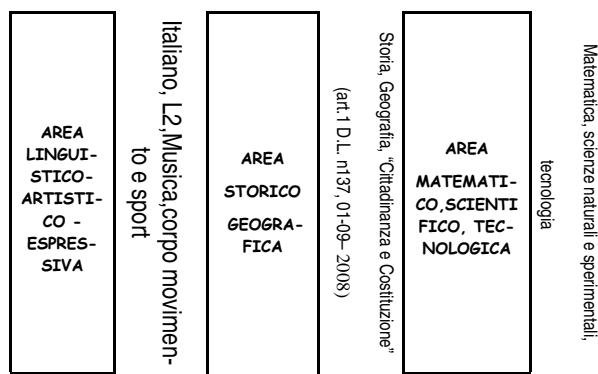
AREA LINGUISTICO-ARTISTICO - ESPRESSIVA

Italiano, L2,Musica,corpo movimento e sport

AREA STORICO GEOGRAFICA

Storia, Geografia, "Cittadinanza e Costituzione" (art.1 D.L. n137, 01-09- 2008)

AREA MATEMATICO,SCIENTIFICO, TECNOLOGICA

Matematica, scienze naturali e sperimentali, tecnologia